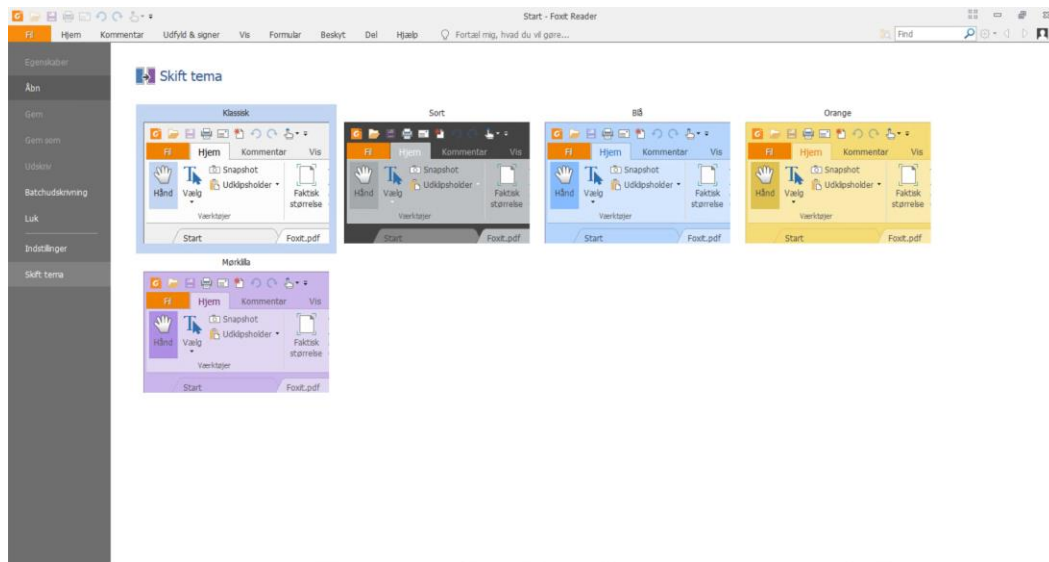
Start - Foxit Reader

Fil Hjem Kommentar Udfyld & signer Vis Formular Beskyt Del Hjælp Fortæl mig, hvad du vil gøre...

Find

Egenskaber
Åbn
Gem
Gem som
Udskriv
Batchudskrivning
Luk
Indstillinger
Skift tema

Skift tema

Klassisk
Fil Hjem Kommentar Vis
Hånd Vælg Snapshot Udklipsholder Faktisk størrelse
Værktøjer
Start Foxit.pdf

Sort
Fil Hjem Kommentar Vis
Hånd Vælg Snapshot Udklipsholder Faktisk størrelse
Værktøjer
Start Foxit.pdf

Blå
Fil Hjem Kommentar Vis
Hånd Vælg Snapshot Udklipsholder Faktisk størrelse
Værktøjer
Start Foxit.pdf

Orange
Fil Hjem Kommentar Vis
Hånd Vælg Snapshot Udklipsholder Faktisk størrelse
Værktøjer
Start Foxit.pdf

Mørklilla
Fil Hjem Kommentar Vis
Hånd Vælg Snapshot Udklipsholder Faktisk størrelse
Værktøjer
Start Foxit.pdf